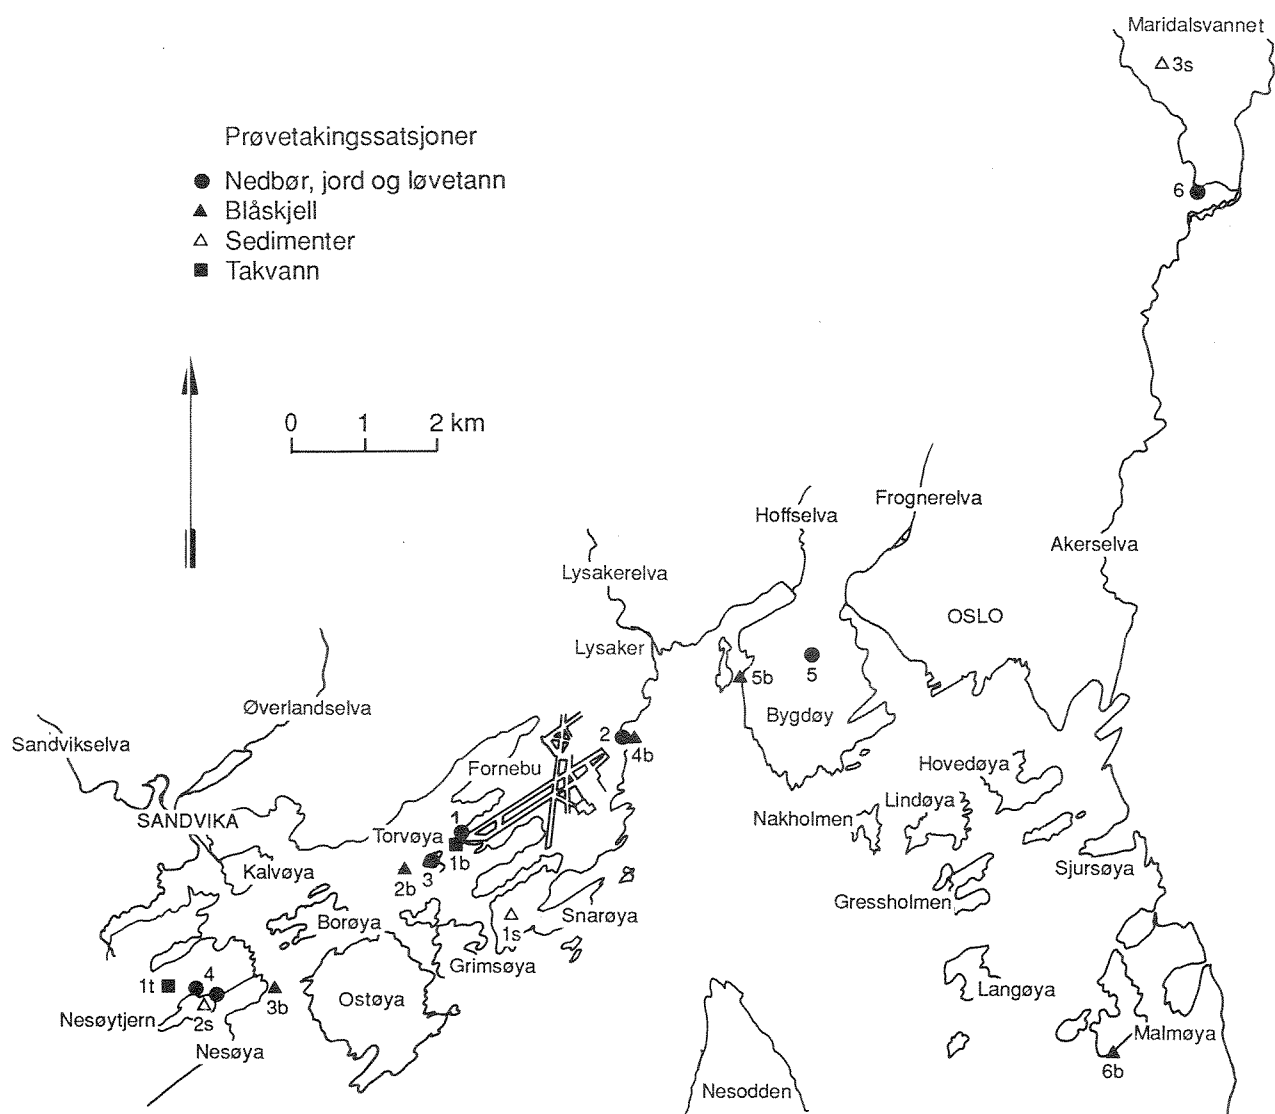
Maridalsvannet
△3s

Prøvetakingssatsjoner
● Nedbør, jord og løvetann
▲ Blåskjell
△ Sedimenter
■ Takvann

6

0 1 2 km

Frognerelva
Hoffselva
Akerselva
Lysakerelva
Lysaker
OSLO
5b
5
Bygdøy
Øverlandselva
Sandvikselva
2
4b
Fornebu
Hovedøya
Lindøya
Nakholmen
SANDVIKA
Torvøya
1
1b
3
2b
Kalvøya
Sjursøya
Gressholmen
Borøya
1s
Snarøya
Grimsøya
1t
4
2s
3b
Nesøytjern
Ostøya
Langøya
Malmøya
6b
Nesøya
Nesodden